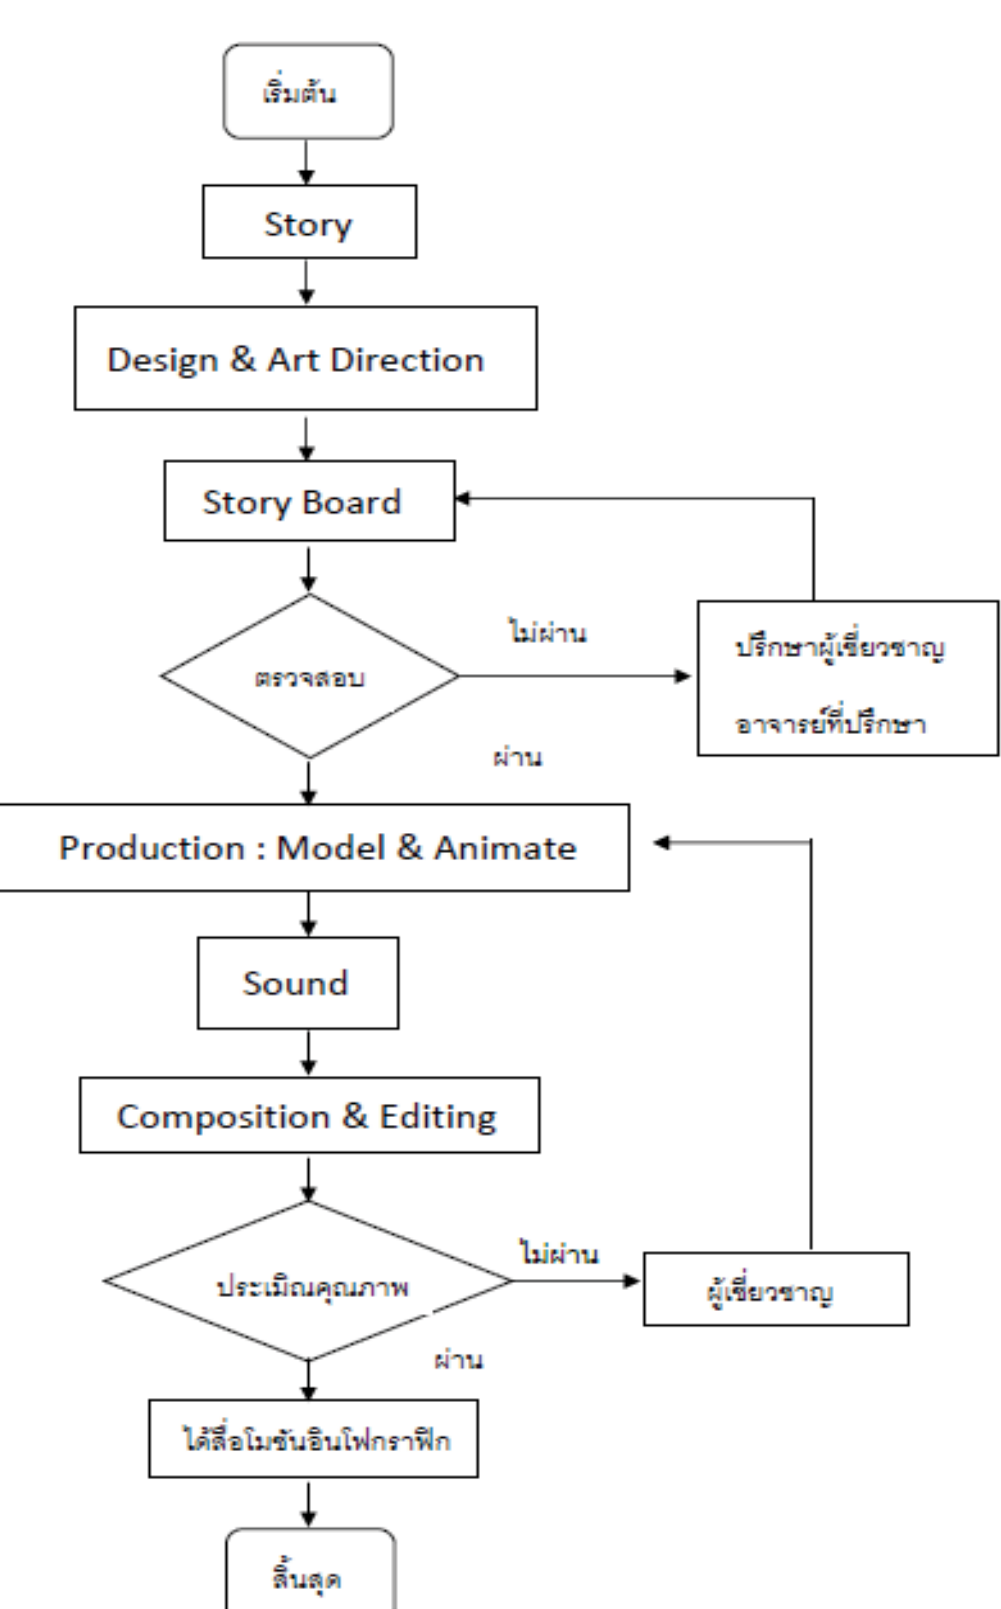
เริ่มต้น

Story

Design & Art Direction

Story Board

ตรวจสอบ

ไม่ผ่าน

ปรึกษาผู้เชี่ยวชาญ

อาจารย์ที่ปรึกษา

ผ่าน

Production : Model & Animate

Sound

Composition & Editing

ประเมินคุณภาพ

ไม่ผ่าน

ผู้เชี่ยวชาญ

ผ่าน

ได้สื่อโมชันอินโฟกราฟิก

สิ้นสุด